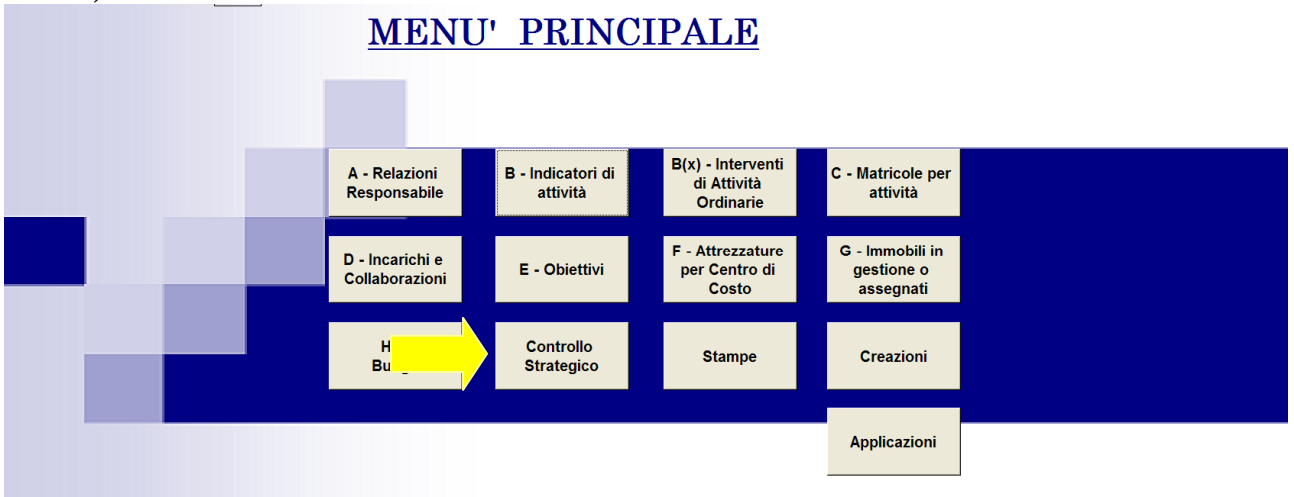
MENU' PRINCIPALE

A - Relazioni Responsabile

B - Indicatori di attività

B(x) - Interventi di Attività Ordinarie

C - Matricole per attività

D - Incarichi e Collaborazioni

E - Obiettivi

F - Attrezzature per Centro di Costo

G - Immobili in gestione o assegnati

H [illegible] Bu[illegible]

Controllo Strategico

Stampe

Creazioni

Applicazioni